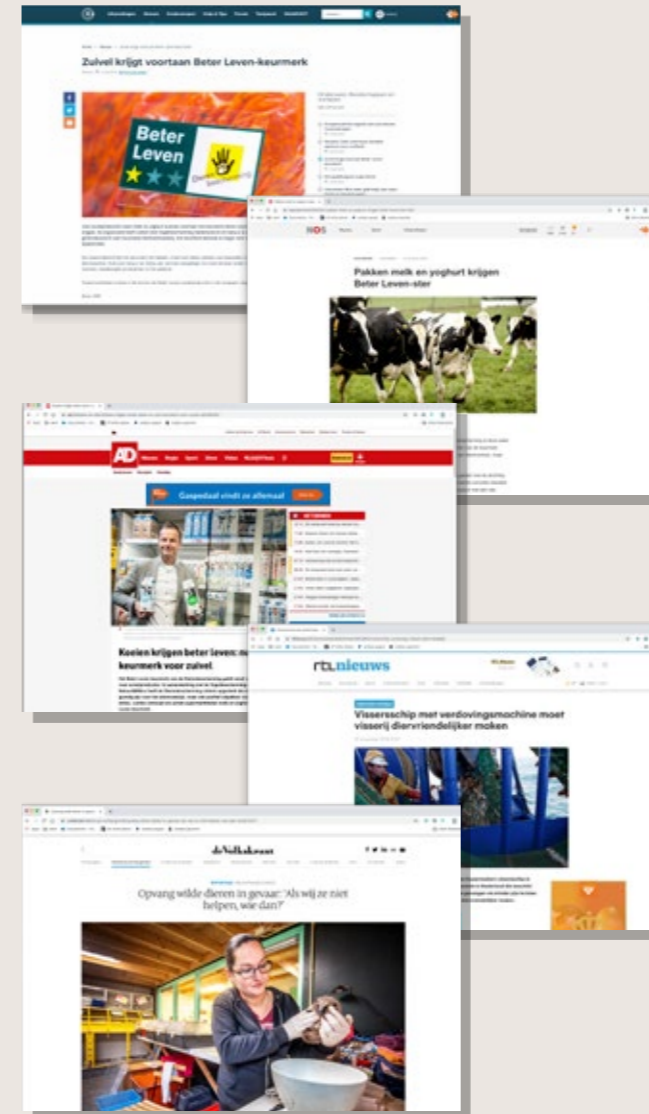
Zuivel krijgt voortaan Beter Leven-keurmerk

Beter Leven

NOS

Pakken melk en yoghurt krijgen Beter Leven-ster

AD

Gaspedaal vindt ze allemaal

Koeien krijgen beter leven: n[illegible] keurmerk voor zuivel

rtl nieuws

Vissersschip met verdovingsmachine moet visserij diervriendelijker maken

de Volkskrant

Opvang wilde dieren in gevaar: 'Als wij ze niet helpen, wie dan?'